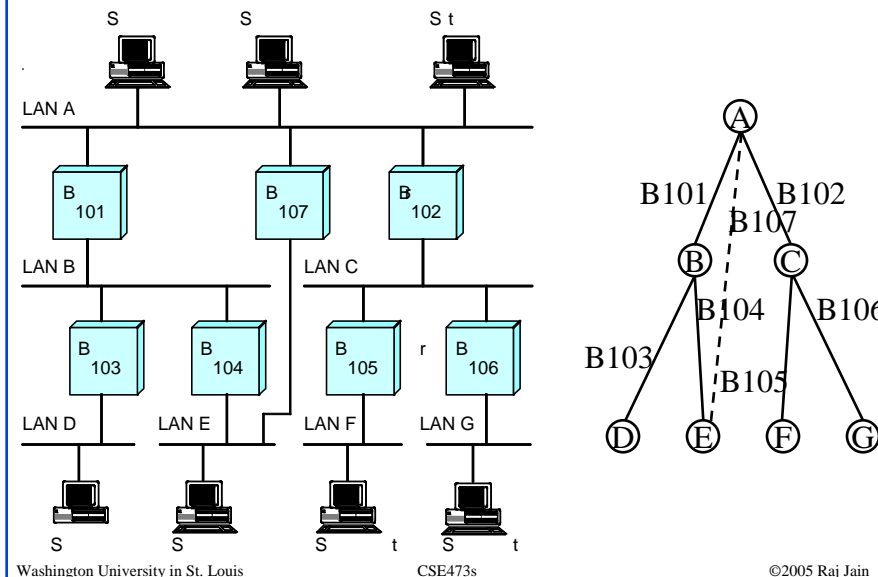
S S S t

LAN A

B 101

B 107

B 102

LAN B

LAN C

B 103

B 104

B 105

r

B 106

LAN D

LAN E

LAN F

LAN G

S S S t S t

A

B101

B102

B107

B

C

B104

B106

B103

B105

D E F G

Washington University in St. Louis CSE473s ©2005 Raj Jain